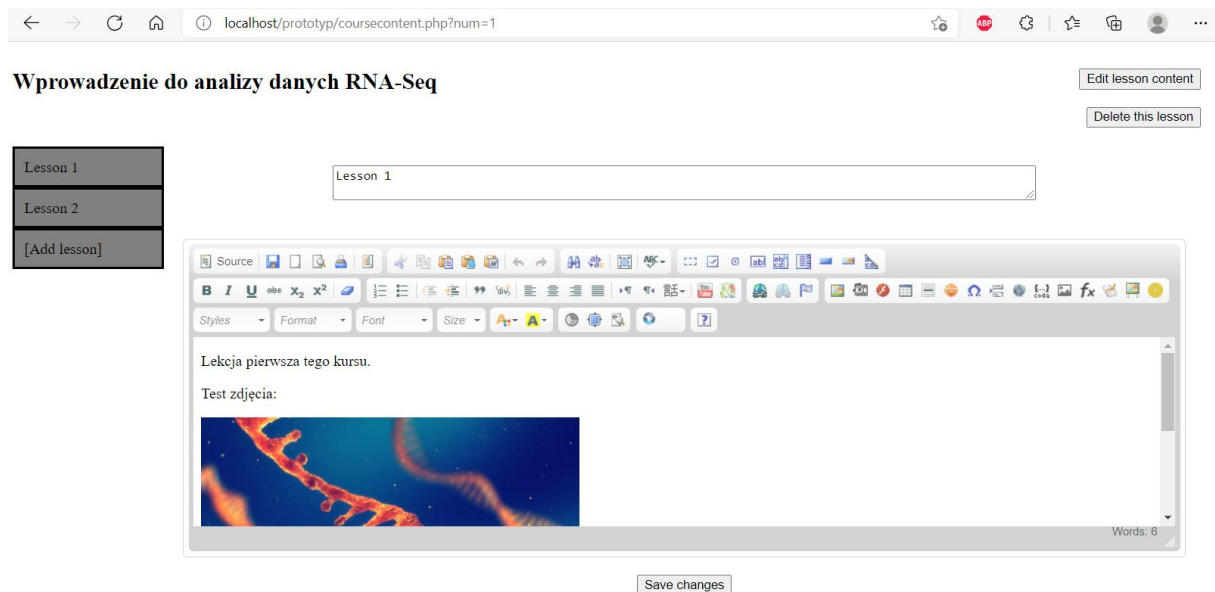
localhost/prototyp/coursecontent.php?num=1

Wprowadzenie do analizy danych RNA-Seq

Edit lesson content

Delete this lesson

Lesson 1

Lesson 2

[Add lesson]

Lesson 1

Source

B I U abc $x_2$ $x^2$

Styles Format Font Size

Lekcja pierwsza tego kursu.

Test zdjęcia:

Words: 6

Save changes